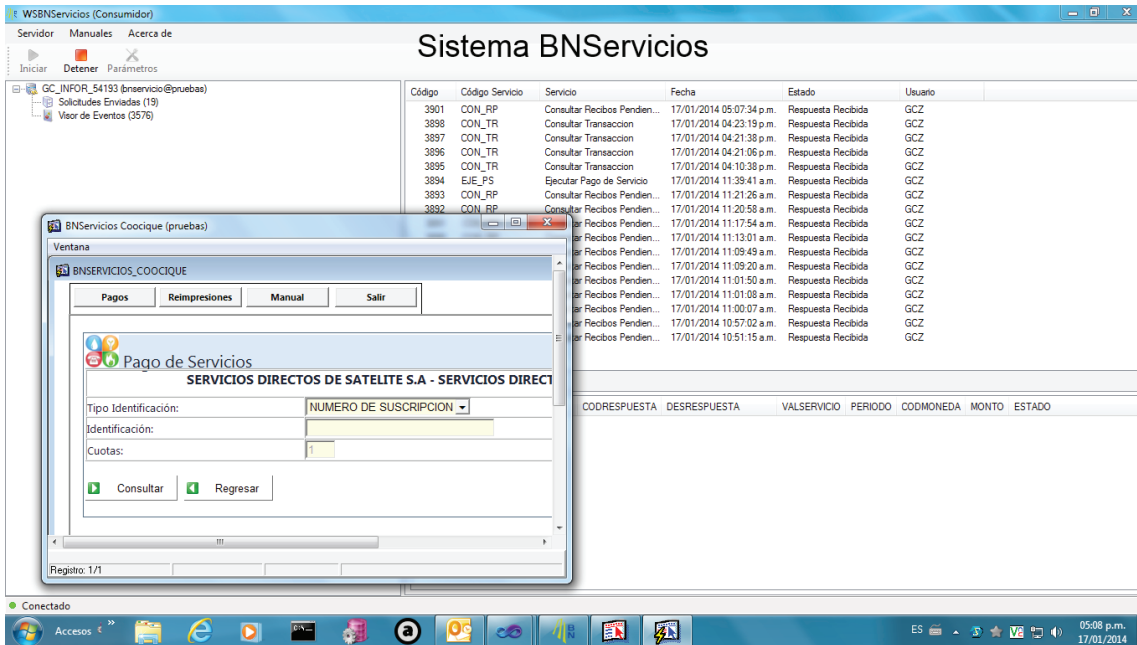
WSBNServicios (Consumidor)

Servidor Manuales Acerca de

Iniciar Detener Parámetros

Sistema BNServicios

GC_INFOR_54193 (bnservicio@pruebas)
Solicitudes Enviadas (19)
Visor de Eventos (3576)

| Código | Código Servicio | Servicio | Fecha | Estado | Usuario |
|---|---|---|---|---|---|
| 3901 | CON_RP | Consultar Recibos Pendien... | 17/01/2014 05:07:34 p.m. | Respuesta Recibida | GCZ |
| 3898 | CON_TR | Consultar Transaccion | 17/01/2014 04:23:19 p.m. | Respuesta Recibida | GCZ |
| 3897 | CON_TR | Consultar Transaccion | 17/01/2014 04:21:38 p.m. | Respuesta Recibida | GCZ |
| 3896 | CON_TR | Consultar Transaccion | 17/01/2014 04:21:06 p.m. | Respuesta Recibida | GCZ |
| 3895 | CON_TR | Consultar Transaccion | 17/01/2014 04:10:38 p.m. | Respuesta Recibida | GCZ |
| 3894 | EJE_PS | Ejecutar Pago de Servicio | 17/01/2014 11:39:41 a.m. | Respuesta Recibida | GCZ |
| 3893 | CON_RP | Consultar Recibos Pendien... | 17/01/2014 11:21:26 a.m. | Respuesta Recibida | GCZ |
| 3892 | CON_RP | Consultar Recibos Pendien... | 17/01/2014 11:20:58 a.m. | Respuesta Recibida | GCZ |
| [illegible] | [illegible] | ...ltar Recibos Pendien... | 17/01/2014 11:17:54 a.m. | Respuesta Recibida | GCZ |
| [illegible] | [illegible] | ...ltar Recibos Pendien... | 17/01/2014 11:13:01 a.m. | Respuesta Recibida | GCZ |
| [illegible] | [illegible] | ...ltar Recibos Pendien... | 17/01/2014 11:09:49 a.m. | Respuesta Recibida | GCZ |
| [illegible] | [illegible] | ...ltar Recibos Pendien... | 17/01/2014 11:09:20 a.m. | Respuesta Recibida | GCZ |
| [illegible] | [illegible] | ...ltar Recibos Pendien... | 17/01/2014 11:01:50 a.m. | Respuesta Recibida | GCZ |
| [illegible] | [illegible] | ...ltar Recibos Pendien... | 17/01/2014 11:01:08 a.m. | Respuesta Recibida | GCZ |
| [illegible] | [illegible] | ...ltar Recibos Pendien... | 17/01/2014 11:00:07 a.m. | Respuesta Recibida | GCZ |
| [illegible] | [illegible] | ...ltar Recibos Pendien... | 17/01/2014 10:57:02 a.m. | Respuesta Recibida | GCZ |
| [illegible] | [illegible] | ...ltar Recibos Pendien... | 17/01/2014 10:51:15 a.m. | Respuesta Recibida | GCZ |

CODRESPUESTA DESRESPUESTA VALSERVICIO PERIODO CODMONEDA MONTO ESTADO

BNServicios Coocique (pruebas)
Ventana
BNSERVICIOS_COOCIQUE
Pagos Reimpresiones Manual Salir
Pago de Servicios
SERVICIOS DIRECTOS DE SATELITE S.A - SERVICIOS DIRECT
Tipo Identificación: NUMERO DE SUSCRIPCION
Identificación:
Cuotas: 1
Consultar Regresar
Registro: 1/1

Conectado

Accesos ES 05:08 p.m. 17/01/2014